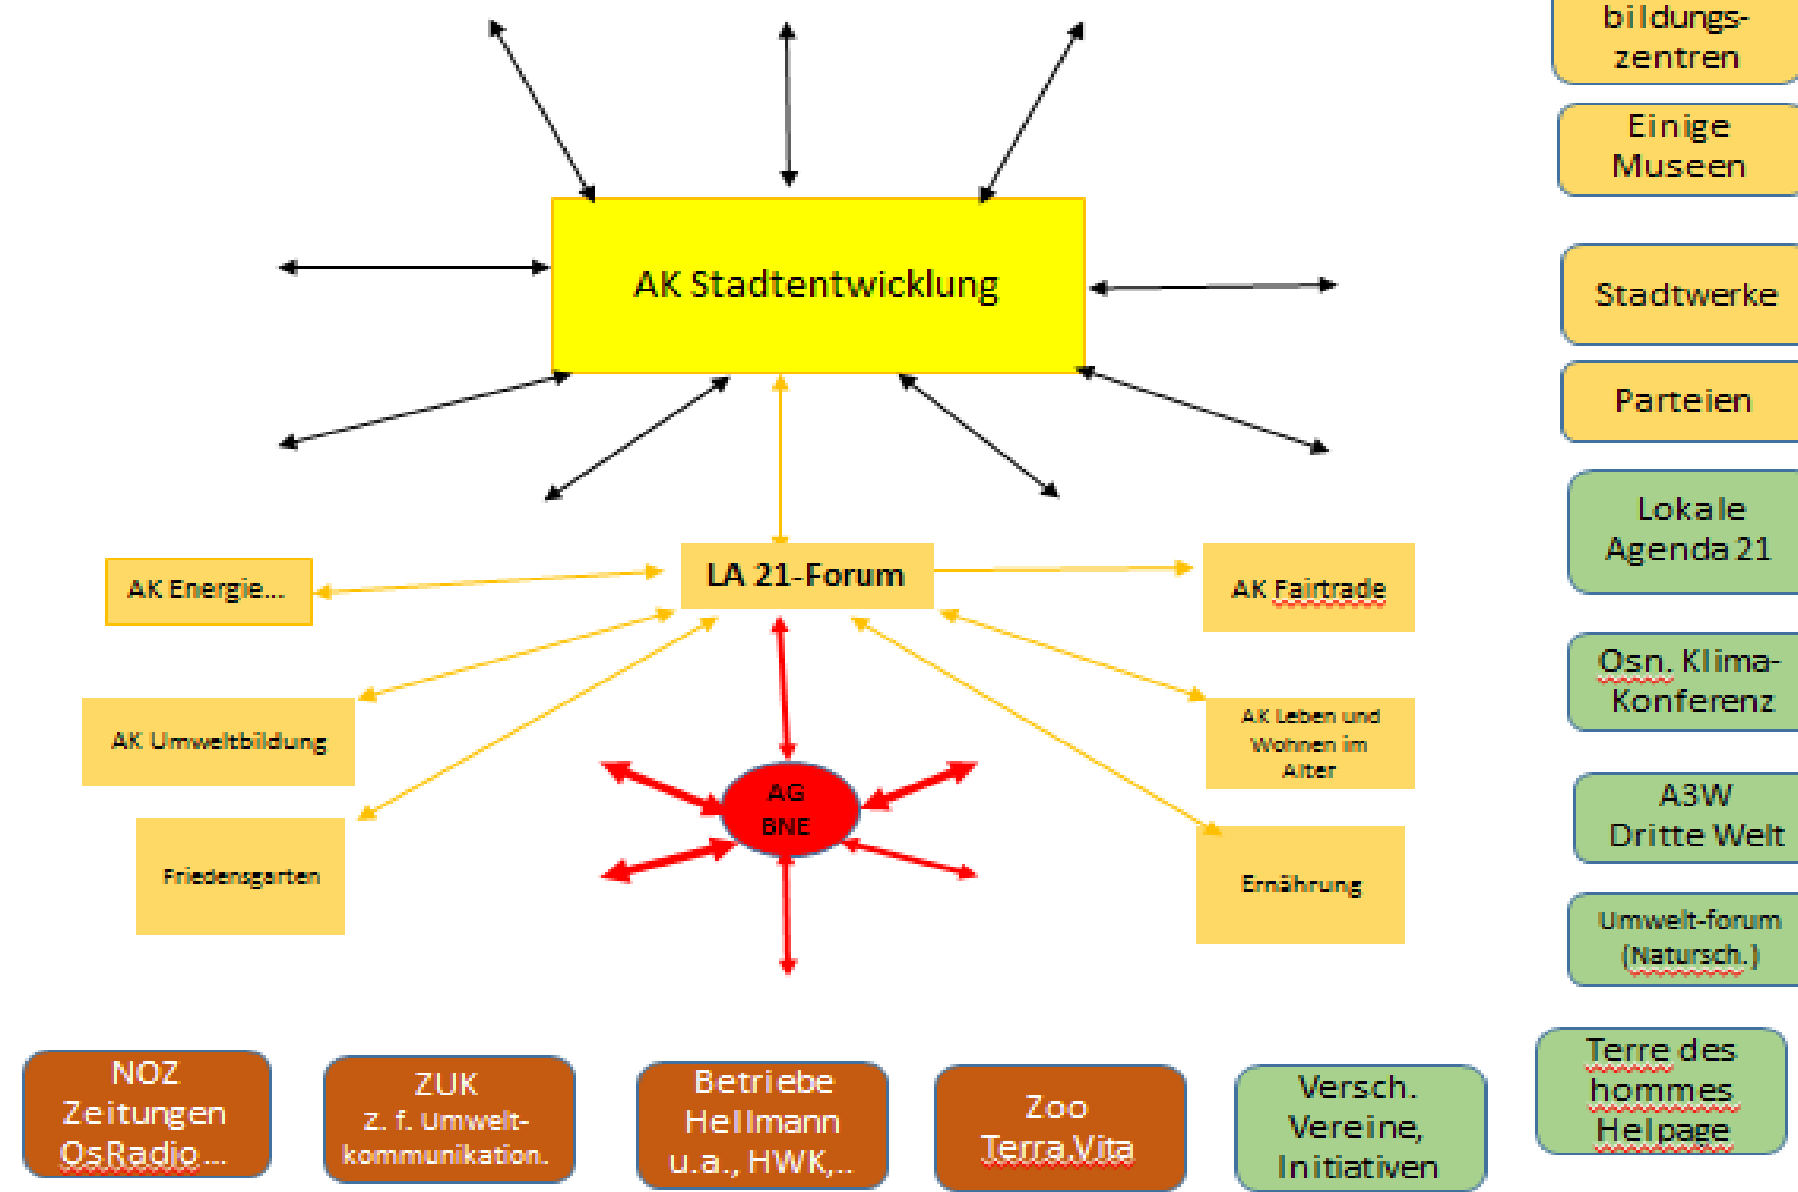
bildungszentren

Einige Museen

Stadtwerke

Parteien

Lokale Agenda 21

Osn. Klima-Konferenz

A3W Dritte Welt

Umwelt-forum (Natursch.)

Terre des hommes Helpage

AK Stadtentwicklung

LA 21-Forum

AK Energie...

AK Fairtrade

AK Umweltbildung

AK Leben und Wohnen im Alter

AG BNE

Friedensgarten

Ernährung

NOZ Zeitungen OsRadio...

ZUK z. f. Umweltkommunikation.

Betriebe Hellmann u.a., HWK,..

Zoo Terra.Vita

Versch. Vereine, Initiativen